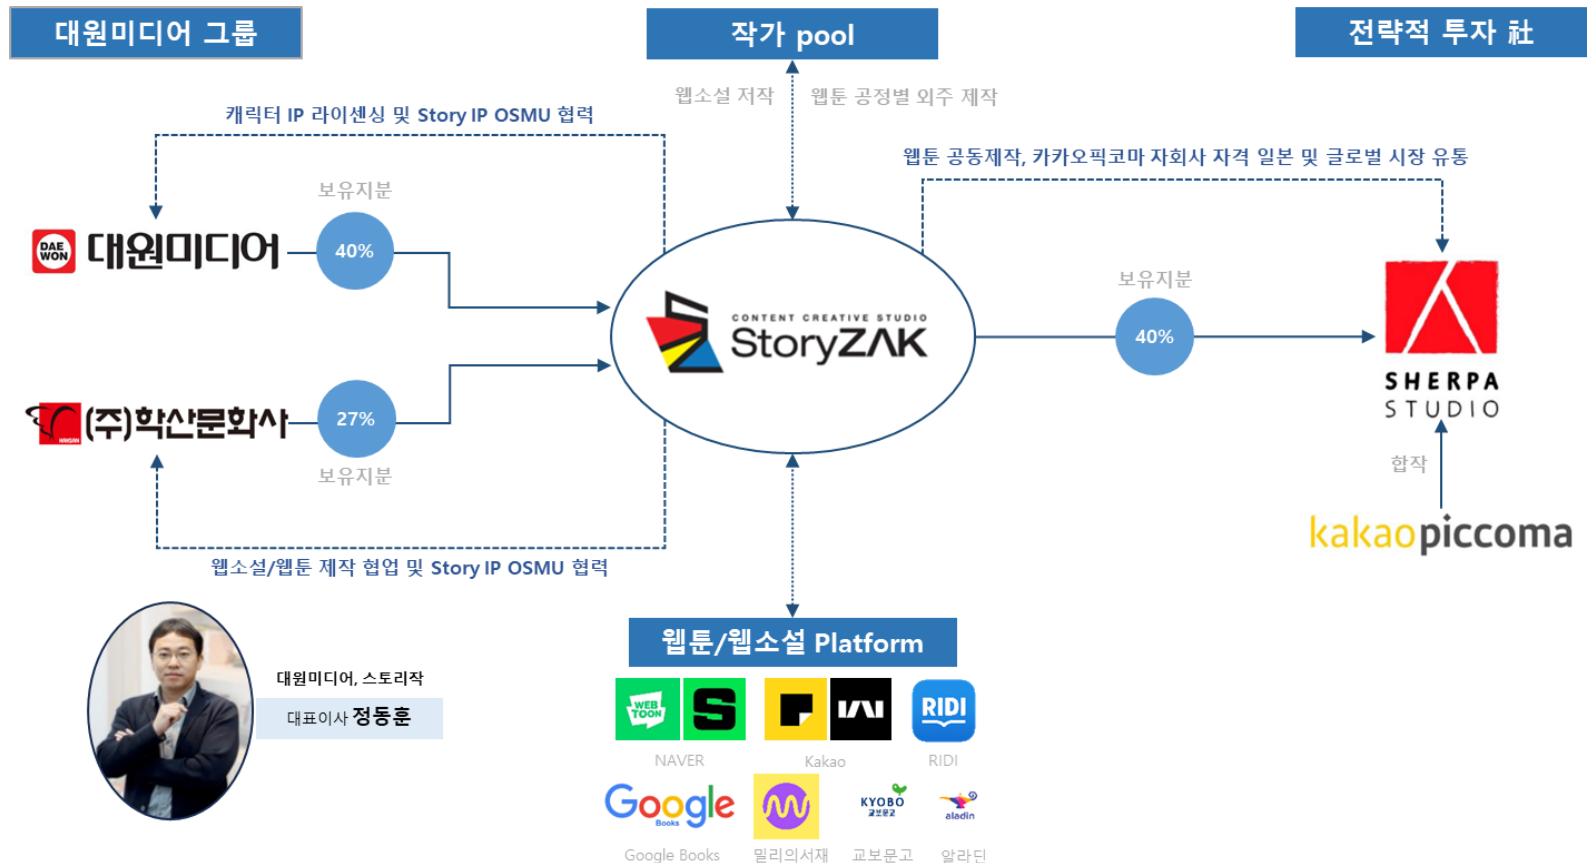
대원미디어 그룹

작가 pool

전략적 투자 社

웹소설 저작

웹툰 공정별 외주 제작

캐릭터 IP 라이센싱 및 Story IP OSMU 협력

웹툰 공동제작, 카카오픽코마 자회사 자격 일본 및 글로벌 시장 유통

보유지분

DAE WON 대원미디어

40%

CONTENT CREATIVE STUDIO StoryZAK

보유지분

40%

SHERPA STUDIO

(주)학산문화사

27%

보유지분

합작

kakaopiccoma

웹소설/웹툰 제작 협업 및 Story IP OSMU 협력

대원미디어, 스토리작

대표이사 정동훈

웹툰/웹소설 Platform

WEB TOON

NAVER

Kakao

RIDI

RIDI

Google Books

Google Books

밀리의서재

KYOBO 교보문고

교보문고

aladin

알라딘